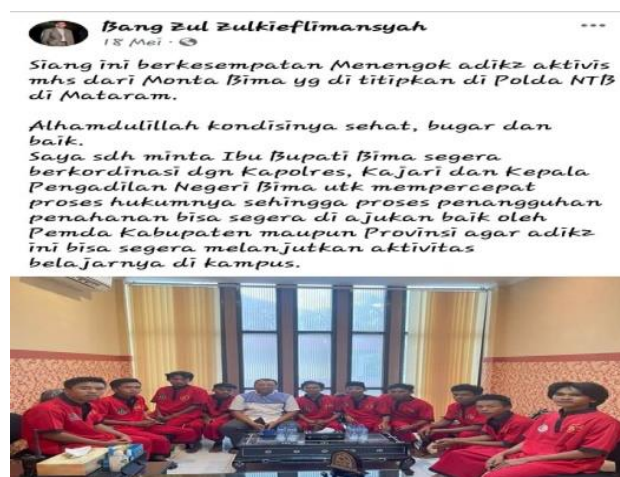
Bang Zul Zulkieflimansyah
18 Mei ·

Siang ini berkesempatan Menengok adikz aktivis mhs dari Monta Bima yg di titipkan di Polda NTB di Mataram.

Alhamdulillah kondisinya sehat, bugar dan baik.
Saya sdh minta Ibu Bupati Bima segera berkordinasi dgn Kapolres, Kajari dan Kepala Pengadilan Negeri Bima utk mempercepat proses hukumnya sehingga proses penangguhan penahanan bisa segera di ajukan baik oleh Pemda Kabupaten maupun Provinsi agar adikz ini bisa segera melanjutkan aktivitas belajarnya di kampus.